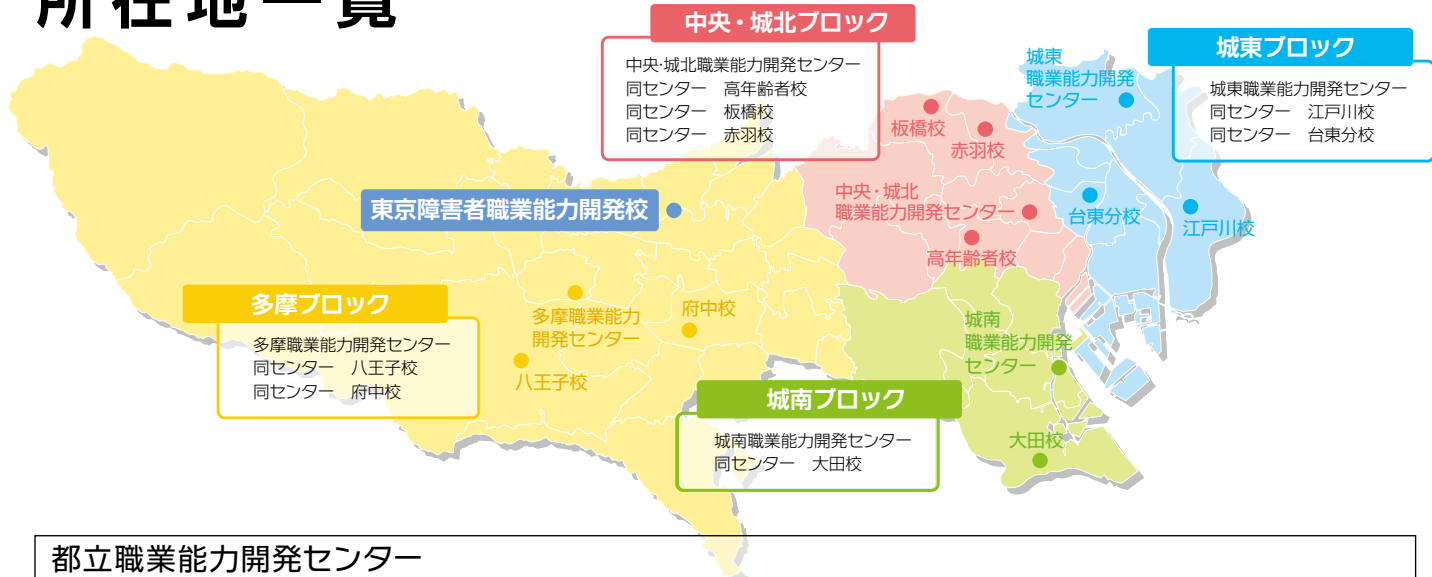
所在地一覧

中央・城北ブロック
中央·城北職業能力開発センター
同センター　高年齢者校
同センター　板橋校
同センター　赤羽校

城東ブロック
城東職業能力開発センター
同センター　江戸川校
同センター　台東分校

城東
職業能力開発
センター

板橋校
赤羽校
中央・城北
職業能力開発センター
高年齢者校
台東分校
江戸川校

東京障害者職業能力開発校

多摩ブロック
多摩職業能力開発センター
同センター　八王子校
同センター　府中校

多摩職業能力
開発センター
府中校
八王子校

城南
職業能力開発
センター

城南ブロック
城南職業能力開発センター
同センター　大田校

大田校

都立職業能力開発センター